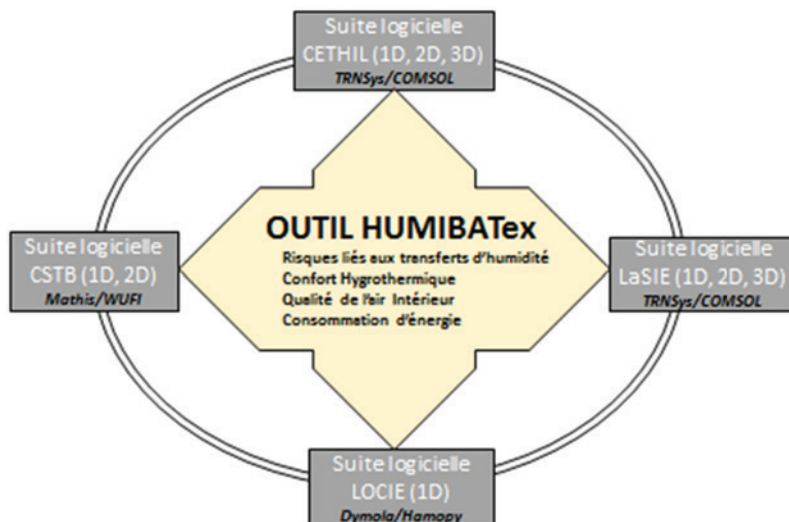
Suite logicielle
CETHIL (1D, 2D, 3D)
TRNSys/COMSOL

Suite logicielle
CSTB (1D, 2D)
Mathis/WUFI

OUTIL HUMIBATex
Risques liés aux transferts d'humidité
Confort Hygrothermique
Qualité de l'air Intérieur
Consommation d'énergie

Suite logicielle
LaSIE (1D, 2D, 3D)
TRNSys/COMSOL

Suite logicielle
LOCIE (1D)
Dymola/Hamopy